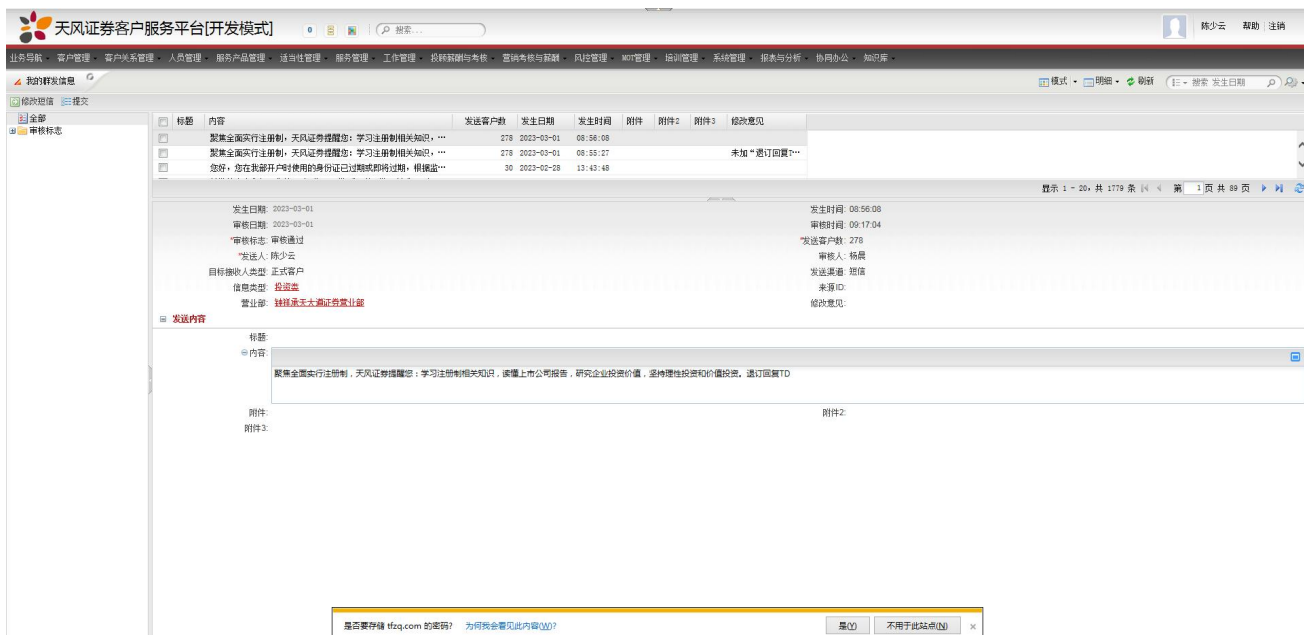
天风证券客户服务平台[开发模式]
0
搜索...
陈少云 帮助 注销

业务导航 客户管理 客户关系管理 人员管理 服务产品管理 适当性管理 服务管理 工作管理 投顾薪酬与考核 营销考核与薪酬 风控管理 MOT管理 培训管理 系统管理 报表与分析 协同办公 知识库

我的群发信息
模式 明细 刷新 搜索 发生日期
修改短信 提交

全部
审核标志

| | 标题 | 内容 | 发送客户数 | 发生日期 | 发生时间 | 附件 | 附件2 | 附件3 | 修改意见 |
|---|---|---|---|---|---|---|---|---|---|
| | | 聚焦全面实行注册制，天风证券提醒您：学习注册制相关知识，… | 278 | 2023-03-01 | 08:56:08 | | | | |
| | | 聚焦全面实行注册制，天风证券提醒您：学习注册制相关知识，… | 278 | 2023-03-01 | 08:55:27 | | | | 未加“退订回复T… |
| | | 您好，您在我部开户时使用的身份证已过期或即将过期，根据监… | 30 | 2023-02-28 | 13:43:48 | | | | |

显示 1 - 20，共 1779 条 第 1 页 共 89 页

发生日期: 2023-03-01
审核日期: 2023-03-01
*审核标志: 审核通过
*发送人: 陈少云
目标接收人类型: 正式客户
信息类型: 投资类
营业部: 钟祥承天大道证券营业部
发生时间: 08:56:08
审核时间: 09:17:04
*发送客户数: 278
审核人: 杨晨
发送渠道: 短信
来源ID:
修改意见:

发送内容
标题:
内容:
聚焦全面实行注册制，天风证券提醒您：学习注册制相关知识，读懂上市公司报告，研究企业投资价值，坚持理性投资和价值投资。退订回复TD

附件:
附件2:
附件3:

是否要存储 tfzq.com 的密码? 为何我会看见此内容(W)?
是(Y) 不用于此站点(N) ×